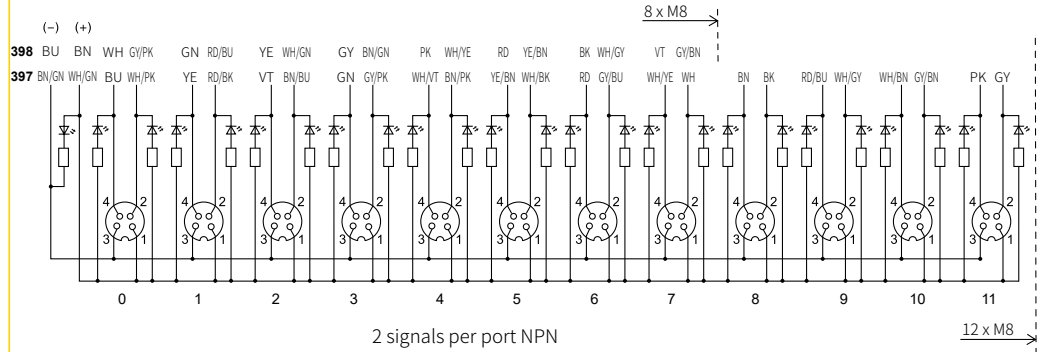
8 x M8

(–) (+)

398 BU BN WH GY/PK GN RD/BU YE WH/GN GY BN/GN PK WH/YE RD YE/BN BK WH/GY VT GY/BN

397 BN/GN WH/GN BU WH/PK YE RD/BK VT BN/BU GN GY/PK WH/VT BN/PK YE/BN WH/BK RD GY/BU WH/YE WH BN BK RD/BU WH/GY WH/BN GY/BN PK GY

4 2
3 1

4 2
3 1

4 2
3 1

4 2
3 1

4 2
3 1

4 2
3 1

4 2
3 1

4 2
3 1

4 2
3 1

4 2
3 1

4 2
3 1

4 2
3 1

0 1 2 3 4 5 6 7 8 9 10 11

2 signals per port NPN

12 x M8